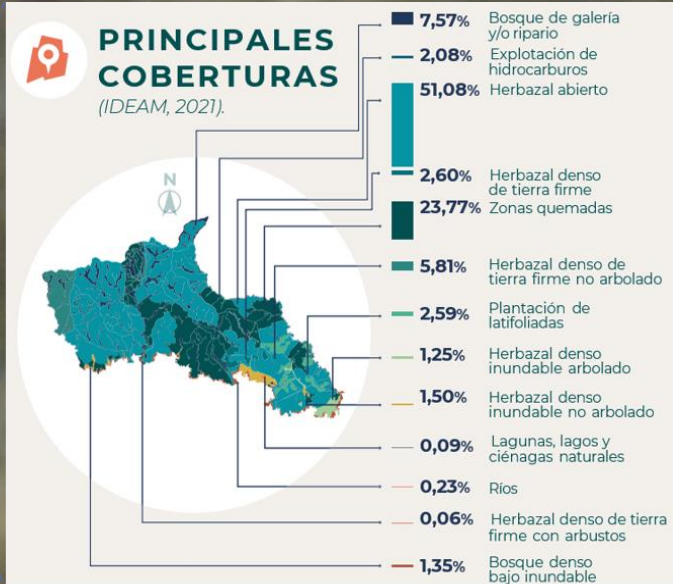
PRINCIPALES COBERTURAS

(IDEAM, 2021).

N

7,57% Bosque de galería y/o ripario

2,08% Explotación de hidrocarburos

51,08% Herbazal abierto

2,60% Herbazal denso de tierra firme

23,77% Zonas quemadas

5,81% Herbazal denso de tierra firme no arbolado

2,59% Plantación de latifoliadas

1,25% Herbazal denso inundable arbolado

1,50% Herbazal denso inundable no arbolado

0,09% Lagunas, lagos y ciénagas naturales

0,23% Ríos

0,06% Herbazal denso de tierra firme con arbustos

1,35% Bosque denso bajo inundable